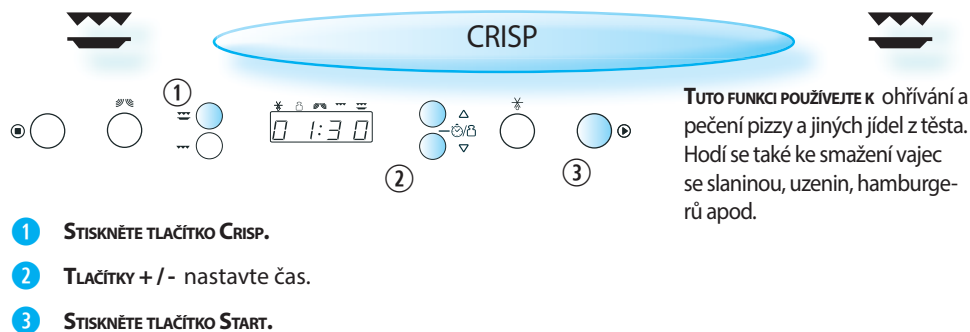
CRISP

①

01:30

②

③

TUTO FUNKCI POUŽÍVEJTE K ohřívání a pečení pizzy a jiných jídel z těsta. Hodí se také ke smažení vajec se slaninou, uzenin, hamburgerů apod.

1 STISKNĚTE TLAČÍTKO CRISP.

2 TLAČÍTKY + / - nastavte čas.

3 STISKNĚTE TLAČÍTKO START.